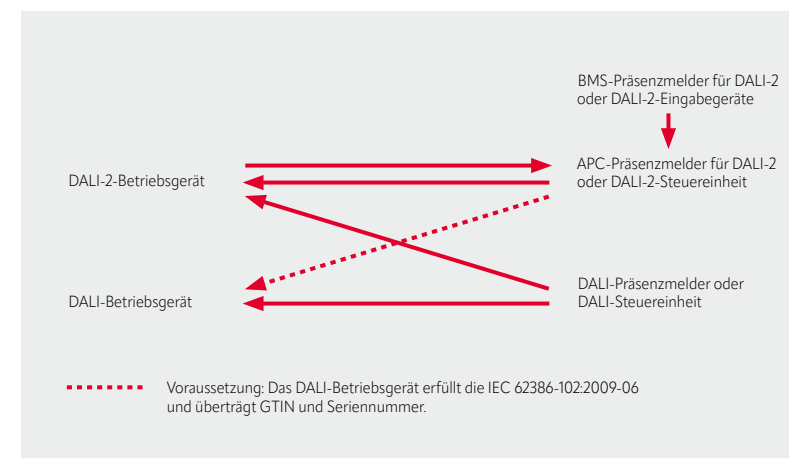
BMS-Präsenzmelder für DALI-2
oder DALI-2-Eingabegeräte

DALI-2-Betriebsgerät

APC-Präsenzmelder für DALI-2
oder DALI-2-Steuereinheit

DALI-Betriebsgerät

DALI-Präsenzmelder oder
DALI-Steuereinheit

Voraussetzung: Das DALI-Betriebsgerät erfüllt die IEC 62386-102:2009-06
und überträgt GTIN und Seriennummer.